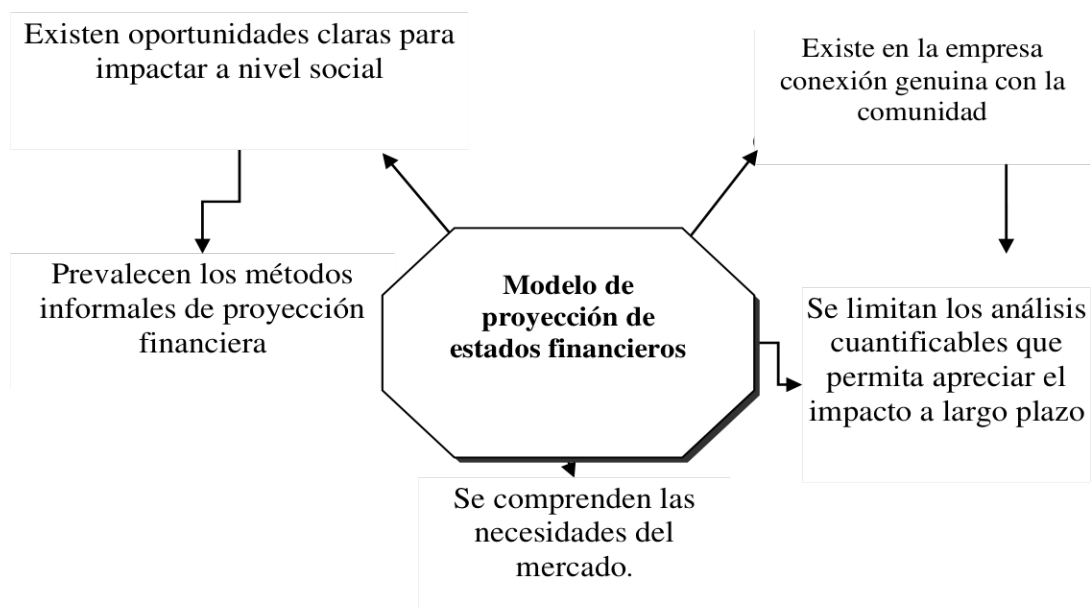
Existen oportunidades claras para impactar a nivel social

Existe en la empresa conexión genuina con la comunidad

Prevalecen los métodos informales de proyección financiera

Modelo de proyección de estados financieros

Se limitan los análisis cuantificables que permita apreciar el impacto a largo plazo

Se comprenden las necesidades del mercado.